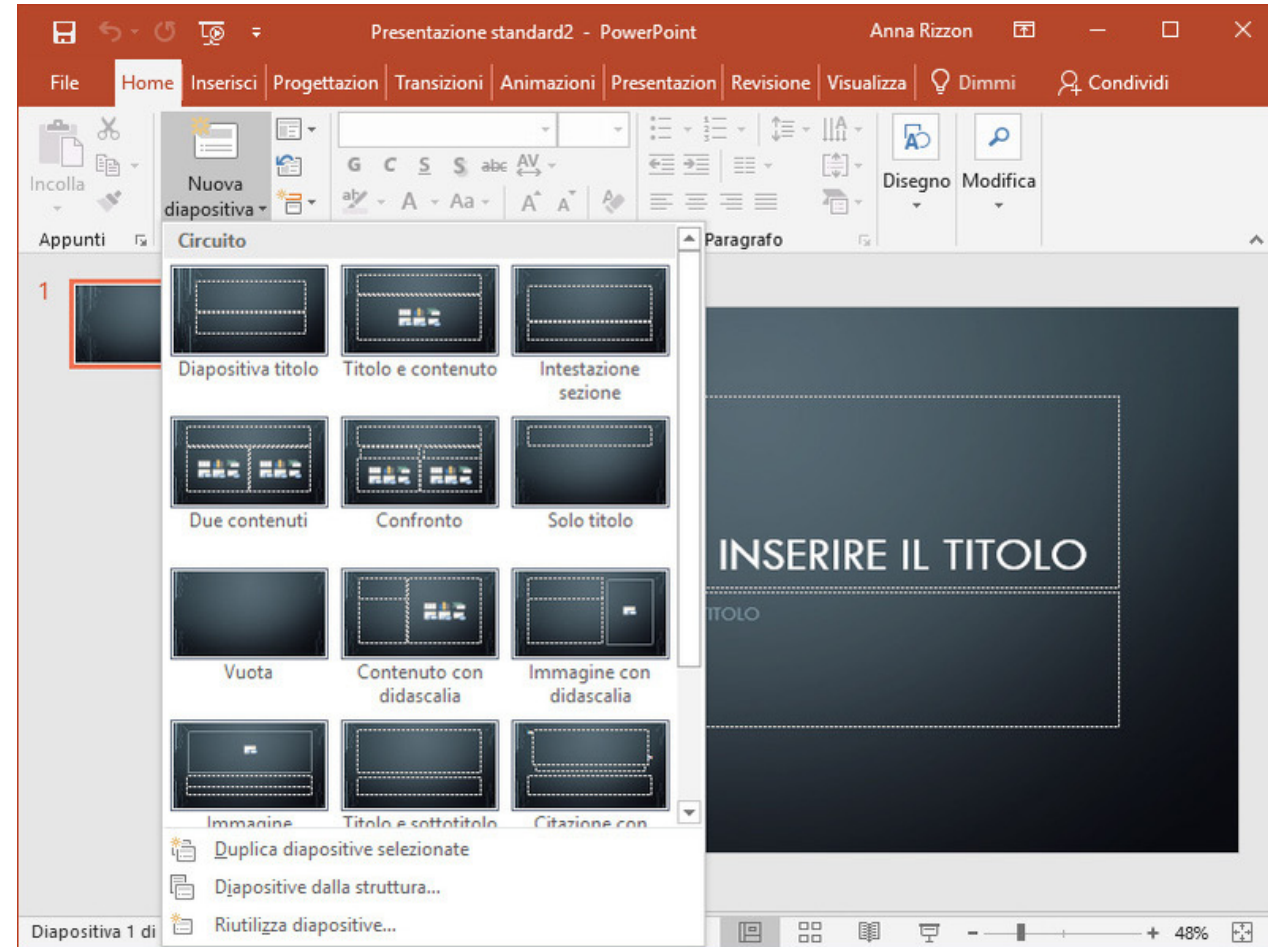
Presentazione standard2 - PowerPoint
Anna Rizzon

File | Home | Inserisci | Progettazione | Transizioni | Animazioni | Presentazion | Revisione | Visualizza | Dimmi | Condividi

Incolla
Nuova diapositiva
G C S S abc AV
A Aa
Disegno
Modifica
Appunti
Paragrafo

Circuito

Diapositiva titolo
Titolo e contenuto
Intestazione sezione
Due contenuti
Confronto
Solo titolo
Vuota
Contenuto con didascalia
Immagine con didascalia
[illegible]
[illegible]
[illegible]

Duplica diapositive selezionate
Diapositive dalla struttura...
Riutilizza diapositive...

1

INSERIRE IL TITOLO
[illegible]TITOLO

Diapositiva 1 di
48%